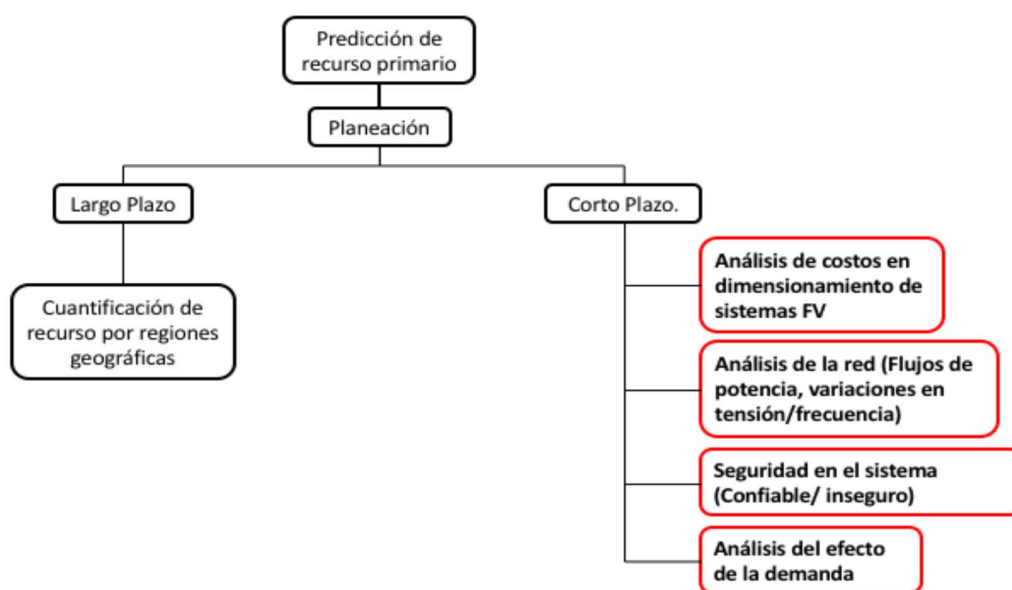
Predicción de recurso primario

Planeación

Largo Plazo

Corto Plazo.

Cuantificación de recurso por regiones geográficas

Análisis de costos en dimensionamiento de sistemas FV

Análisis de la red (Flujos de potencia, variaciones en tensión/frecuencia)

Seguridad en el sistema (Confiable/ inseguro)

Análisis del efecto de la demanda